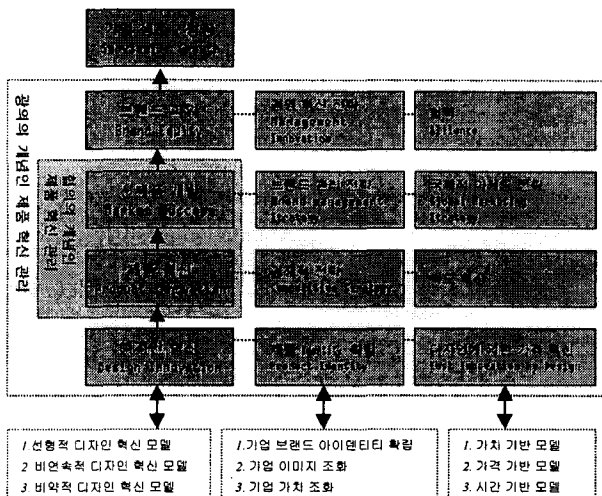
광의의 개념인 제품 혁신 관리

협의의 개념인 제품 혁신 관리

브랜드자산
Brand Equity

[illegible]

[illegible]

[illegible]

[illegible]

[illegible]

기술혁신
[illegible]

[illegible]

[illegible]

디자인혁신
Design Innovation

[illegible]

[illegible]

1. 선형적 디자인 혁신 모델
2. 비연속적 디자인 혁신 모델
3. 비약적 디자인 혁신 모델

1. 기업 브랜드 아이덴티티 확립
2. 기업 이미지 조화
3. 기업 가치 조화

1. 가치 기반 모델
2. 가격 기반 모델
3. 시간 기반 모델